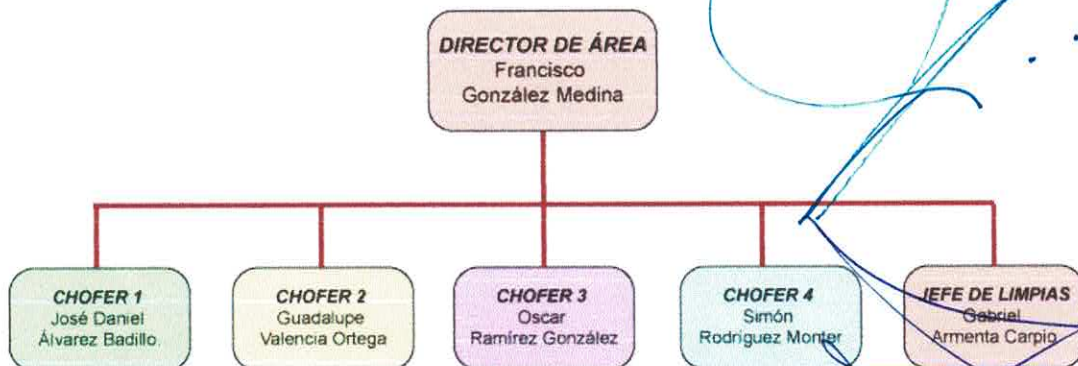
DIRECTOR DE ÁREA
Francisco
González Medina

CHOFER 1
José Daniel
Álvarez Badillo.

CHOFER 2
Guadalupe
Valencia Ortega

CHOFER 3
Oscar
Ramírez González

CHOFER 4
Simón
Rodríguez Monter

JEFE DE LIMPIAS
Gabriel
Armenta Carpio